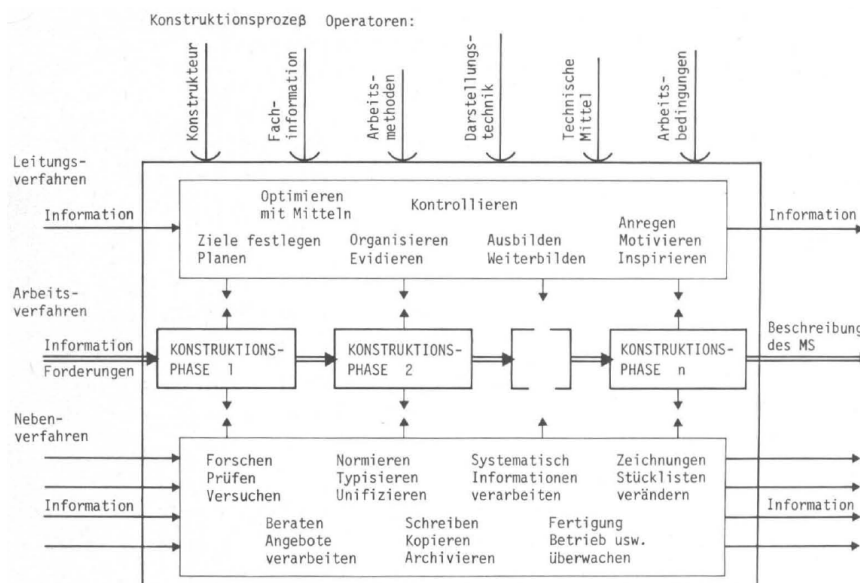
Konstruktionsprozeß Operatoren:

Konstrukteur

Fachinformation

Arbeitsmethoden

Darstellungstechnik

Technische Mittel

Arbeitsbedingungen

Leitungsverfahren

Information

Optimieren mit Mitteln

Kontrollieren

Ziele festlegen Planen

Organisieren Evidieren

Ausbilden Weiterbilden

Anregen Motivieren Inspirieren

Information

Arbeitsverfahren

Information

Forderungen

KONSTRUKTIONSPHASE 1

KONSTRUKTIONSPHASE 2

KONSTRUKTIONSPHASE n

Beschreibung des MS

Nebenverfahren

Forschen Prüfen Versuchen

Normieren Typisieren Unifizieren

Systematisch Informationen verarbeiten

Zeichnungen Stücklisten verändern

Information

Beraten Angebote verarbeiten

Schreiben Kopieren Archivieren

Fertigung Betrieb usw. überwachen

Information